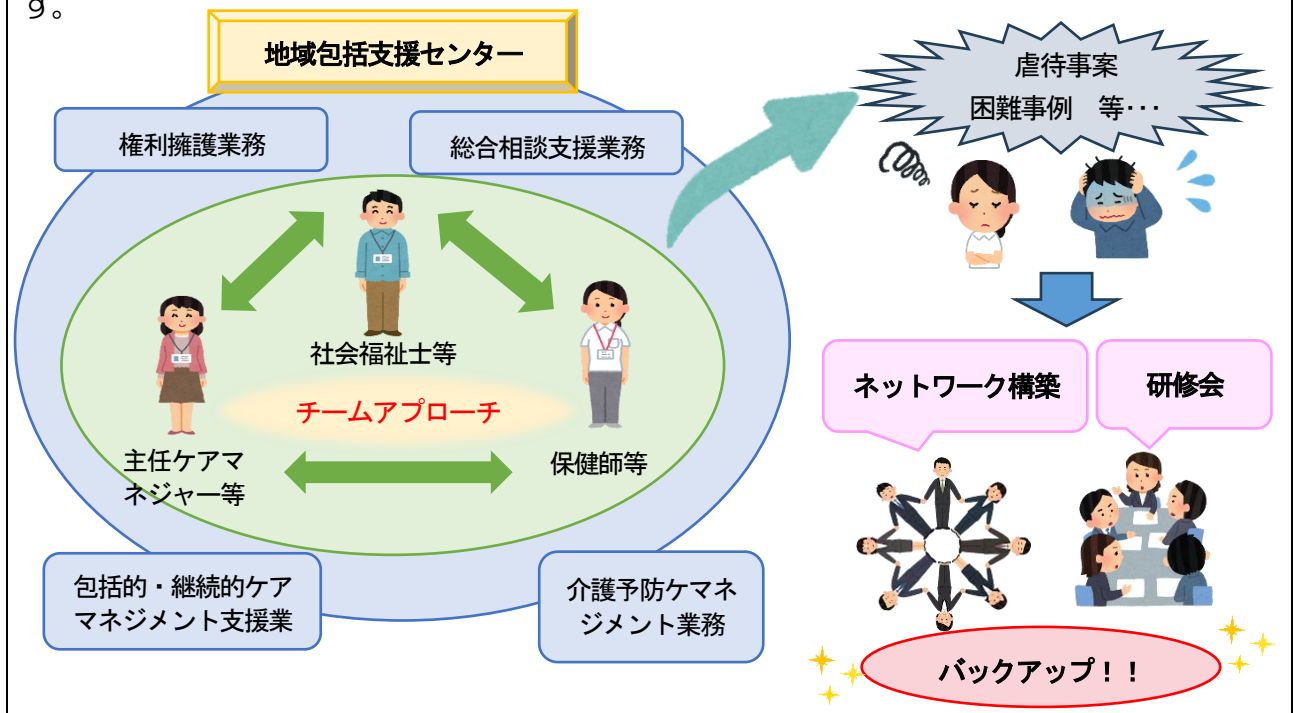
す。

地域包括支援センター

権利擁護業務

総合相談支援業務

社会福祉士等

主任ケアマネジャー等

保健師等

チームアプローチ

包括的・継続的ケアマネジメント支援業

介護予防ケアマネジメント業務

虐待事案
困難事例　等･･･

ネットワーク構築

研修会

バックアップ！！